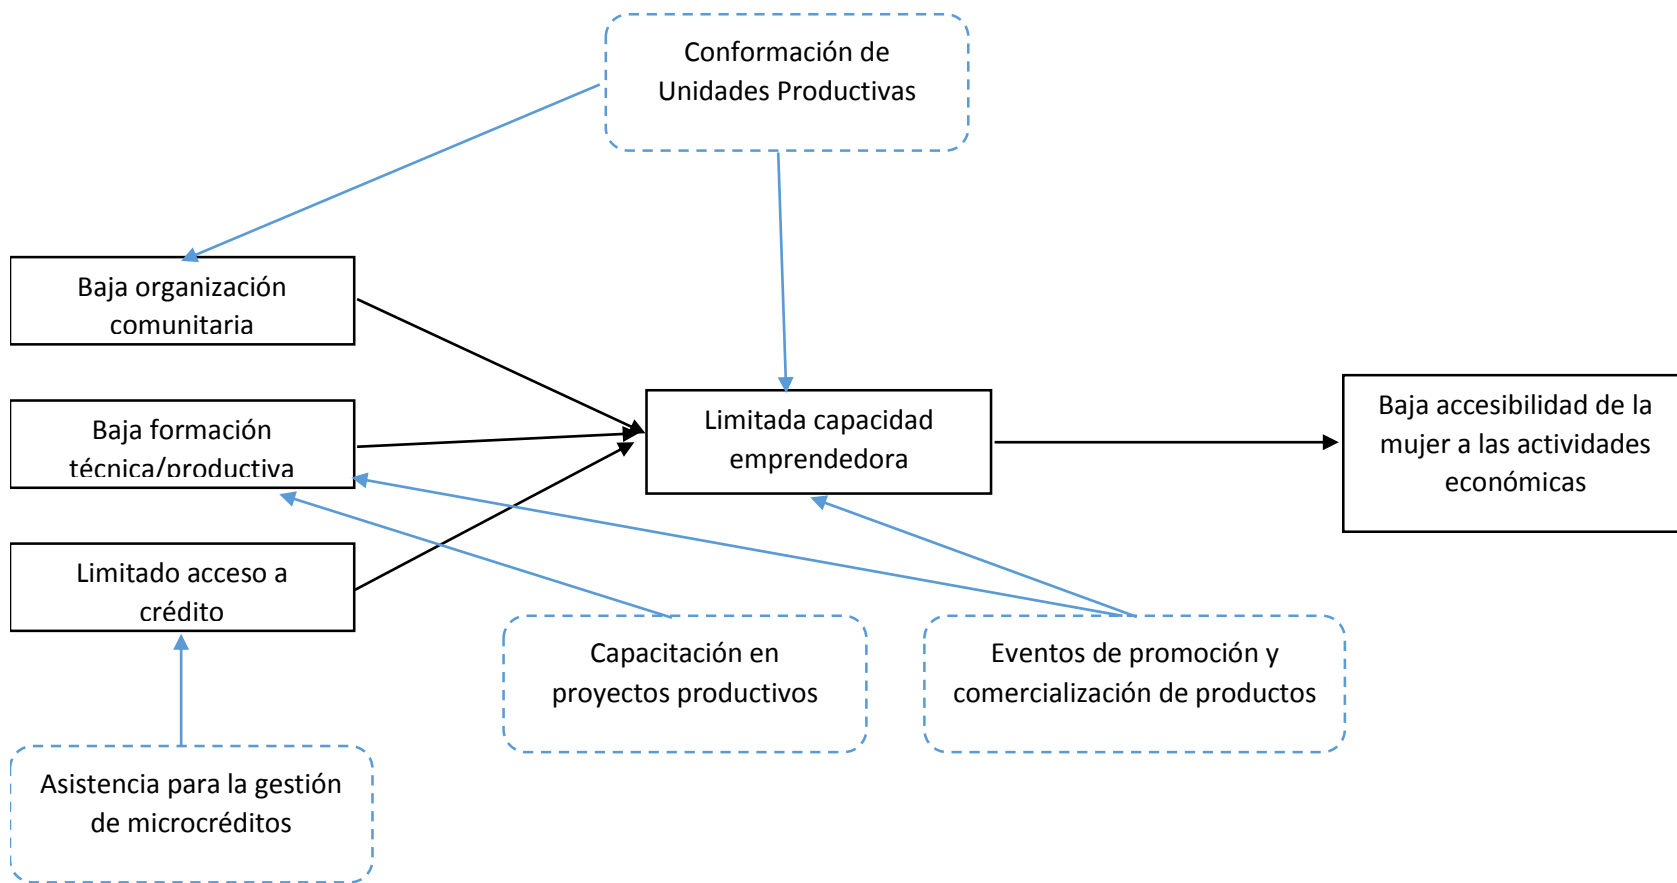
Conformación de Unidades Productivas

Baja organización comunitaria

Baja formación técnica/productiva

Limitado acceso a crédito

Limitada capacidad emprendedora

Baja accesibilidad de la mujer a las actividades económicas

Capacitación en proyectos productivos

Eventos de promoción y comercialización de productos

Asistencia para la gestión de microcréditos